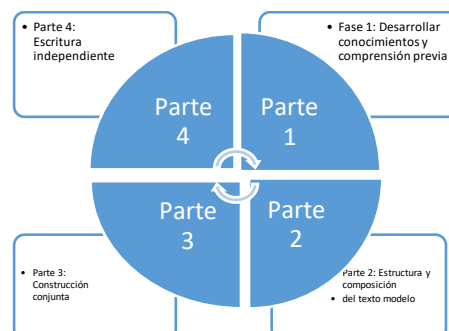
• Parte 4: Escritura independiente

• Fase 1: Desarrollar conocimientos y comprensión previa

Parte 4

Parte 1

Parte 3

Parte 2

• Parte 3: Construcción conjunta

Parte 2: Estructura y composición
• del texto modelo